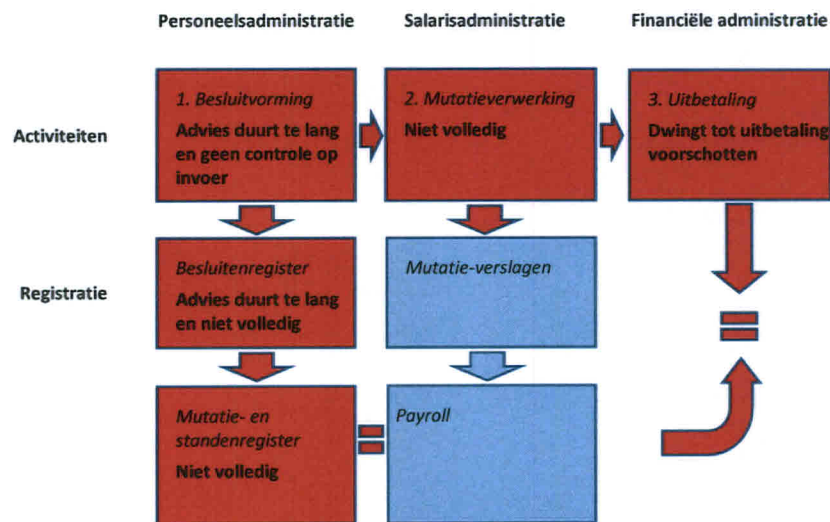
Personeelsadministratie

Salarisadministratie

Financiële administratie

Activiteiten

1. Besluitvorming
Advies duurt te lang en geen controle op invoer

2. Mutatieverwerking
Niet volledig

3. Uitbetaling
Dwingt tot uitbetaling voorschotten

Registratie

Besluitenregister
Advies duurt te lang en niet volledig

Mutatie-verslagen

Mutatie- en standenregister
Niet volledig

Payroll